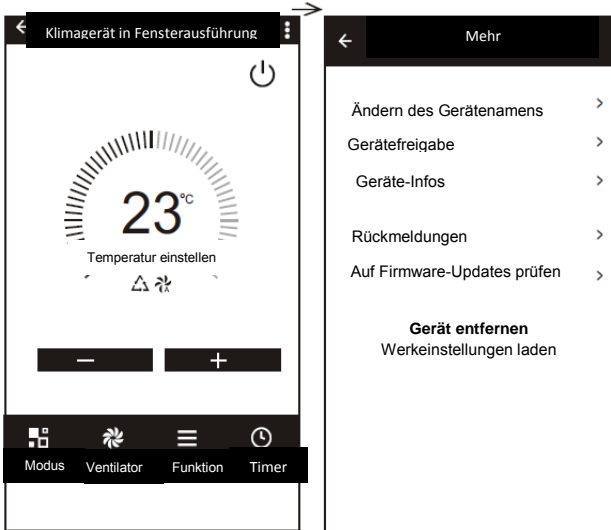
Klimagerät in Fensterausführung

23°C

Temperatur einstellen

−
+

Modus
Ventilator
Funktion
Timer

Mehr

Ändern des Gerätenamens >
Gerätefreigabe >
Geräte-Infos >

Rückmeldungen >
Auf Firmware-Updates prüfen >

Gerät entfernen
Werkeinstellungen laden